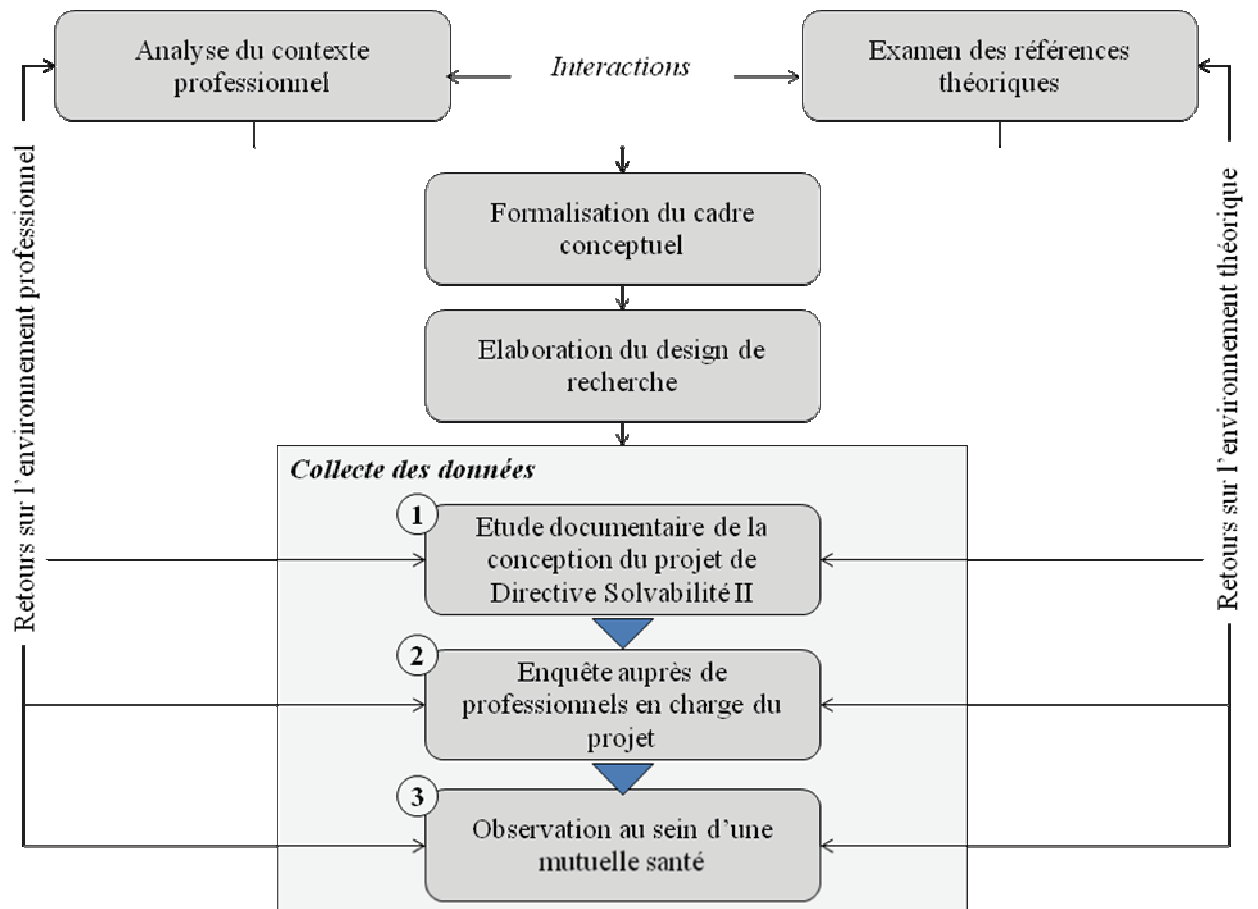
Analyse du contexte professionnel

Interactions

Examen des références théoriques

Retours sur l'environnement professionnel

Retours sur l'environnement théorique

Formalisation du cadre conceptuel

Elaboration du design de recherche

Collecte des données

1 Etude documentaire de la conception du projet de Directive Solvabilité II

2 Enquête auprès de professionnels en charge du projet

3 Observation au sein d'une mutuelle santé